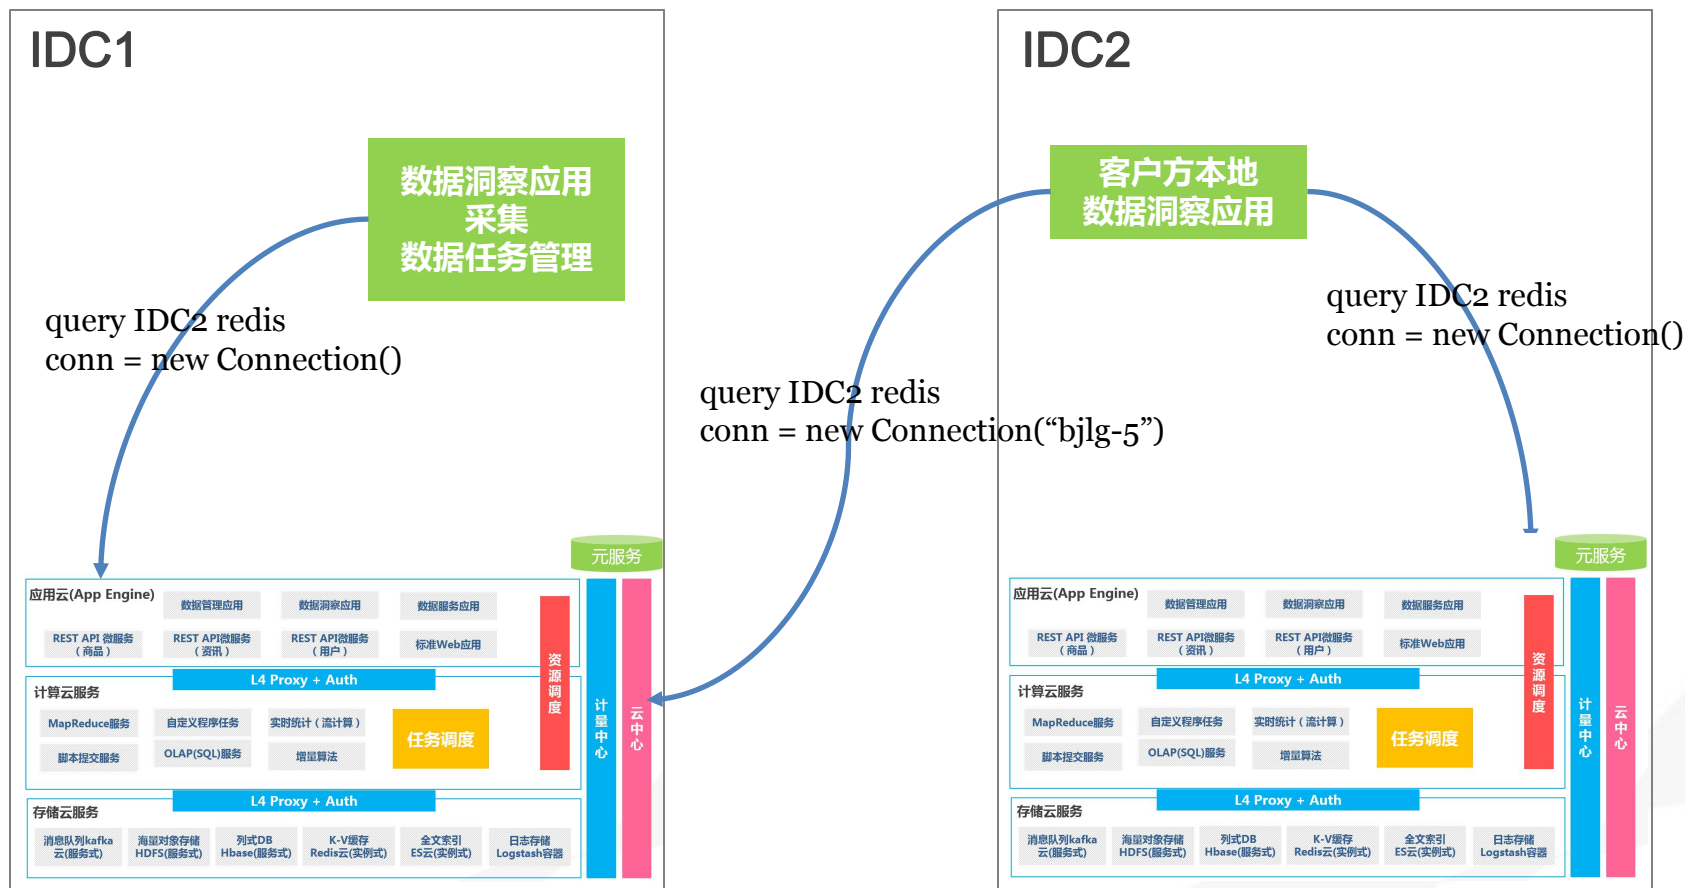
IDC1

数据洞察应用
采集
数据任务管理

query IDC2 redis
conn = new Connection()

元服务

应用云(App Engine)
数据管理应用
数据洞察应用
数据服务应用
REST API 微服务（商品）
REST API微服务（资讯）
REST API微服务（用户）
标准Web应用
资源调度
计量中心
云中心
L4 Proxy + Auth
计算云服务
MapReduce服务
自定义程序任务
实时统计（流计算）
任务调度
脚本提交服务
OLAP(SQL)服务
增量算法
L4 Proxy + Auth
存储云服务
消息队列kafka云(服务式)
海量对象存储HDFS(服务式)
列式DB Hbase(服务式)
K-V缓存Redis云(实例式)
全文索引ES云(实例式)
日志存储Logstash容器

query IDC2 redis
conn = new Connection(“bjlg-5”)

IDC2

客户方本地
数据洞察应用

query IDC2 redis
conn = new Connection()

元服务

应用云(App Engine)
数据管理应用
数据洞察应用
数据服务应用
REST API 微服务（商品）
REST API微服务（资讯）
REST API微服务（用户）
标准Web应用
资源调度
计量中心
云中心
L4 Proxy + Auth
计算云服务
MapReduce服务
自定义程序任务
实时统计（流计算）
任务调度
脚本提交服务
OLAP(SQL)服务
增量算法
L4 Proxy + Auth
存储云服务
消息队列kafka云(服务式)
海量对象存储HDFS(服务式)
列式DB Hbase(服务式)
K-V缓存Redis云(实例式)
全文索引ES云(实例式)
日志存储Logstash容器